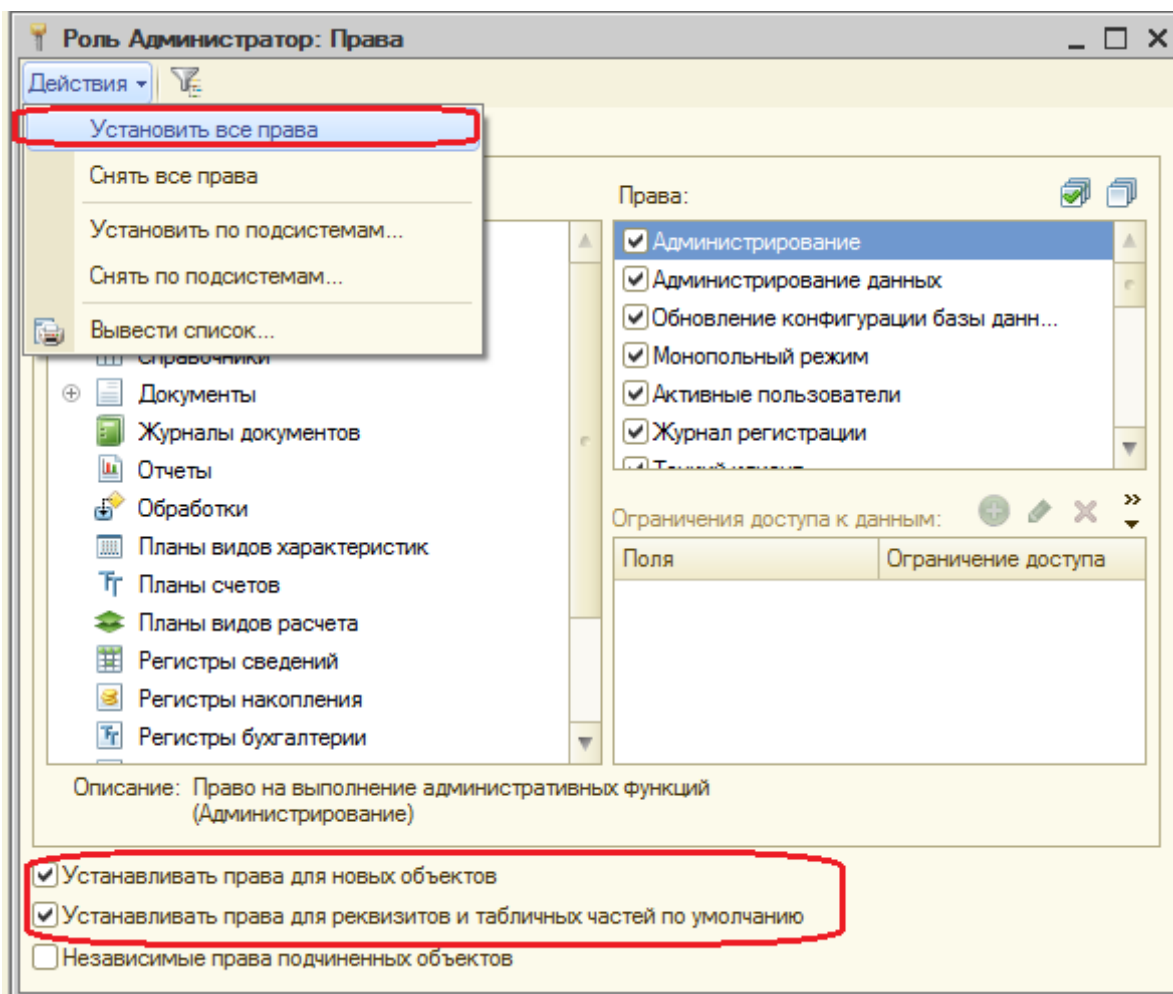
Роль Администратор: Права

Действия

Установить все права

Снять все права

Установить по подсистемам...

Снять по подсистемам...

Вывести список...

Справочники

Документы

Журналы документов

Отчеты

Обработки

Планы видов характеристик

Планы счетов

Планы видов расчета

Регистры сведений

Регистры накопления

Регистры бухгалтерии

Права:

Администрирование

Администрирование данных

Обновление конфигурации базы данн...

Монопольный режим

Активные пользователи

Журнал регистрации

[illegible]

Ограничения доступа к данным:

| Поля | Ограничение доступа |
|---|---|
| | |

Описание: Право на выполнение административных функций (Администрирование)

Устанавливать права для новых объектов

Устанавливать права для реквизитов и табличных частей по умолчанию

Независимые права подчиненных объектов